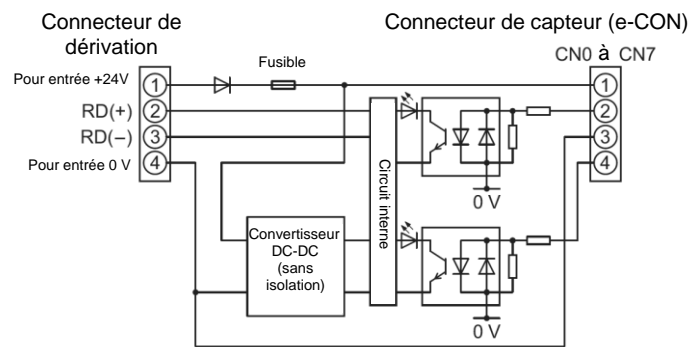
Connecteur de dérivation

Connecteur de capteur (e-CON)

CN0 à CN7

Pour entrée +24V ①
RD(+) ②
RD(−) ③
Pour entrée 0 V ④

Fusible

Circuit interne

Convertisseur DC-DC (sans isolation)

0 V

0 V

①
②
③
④